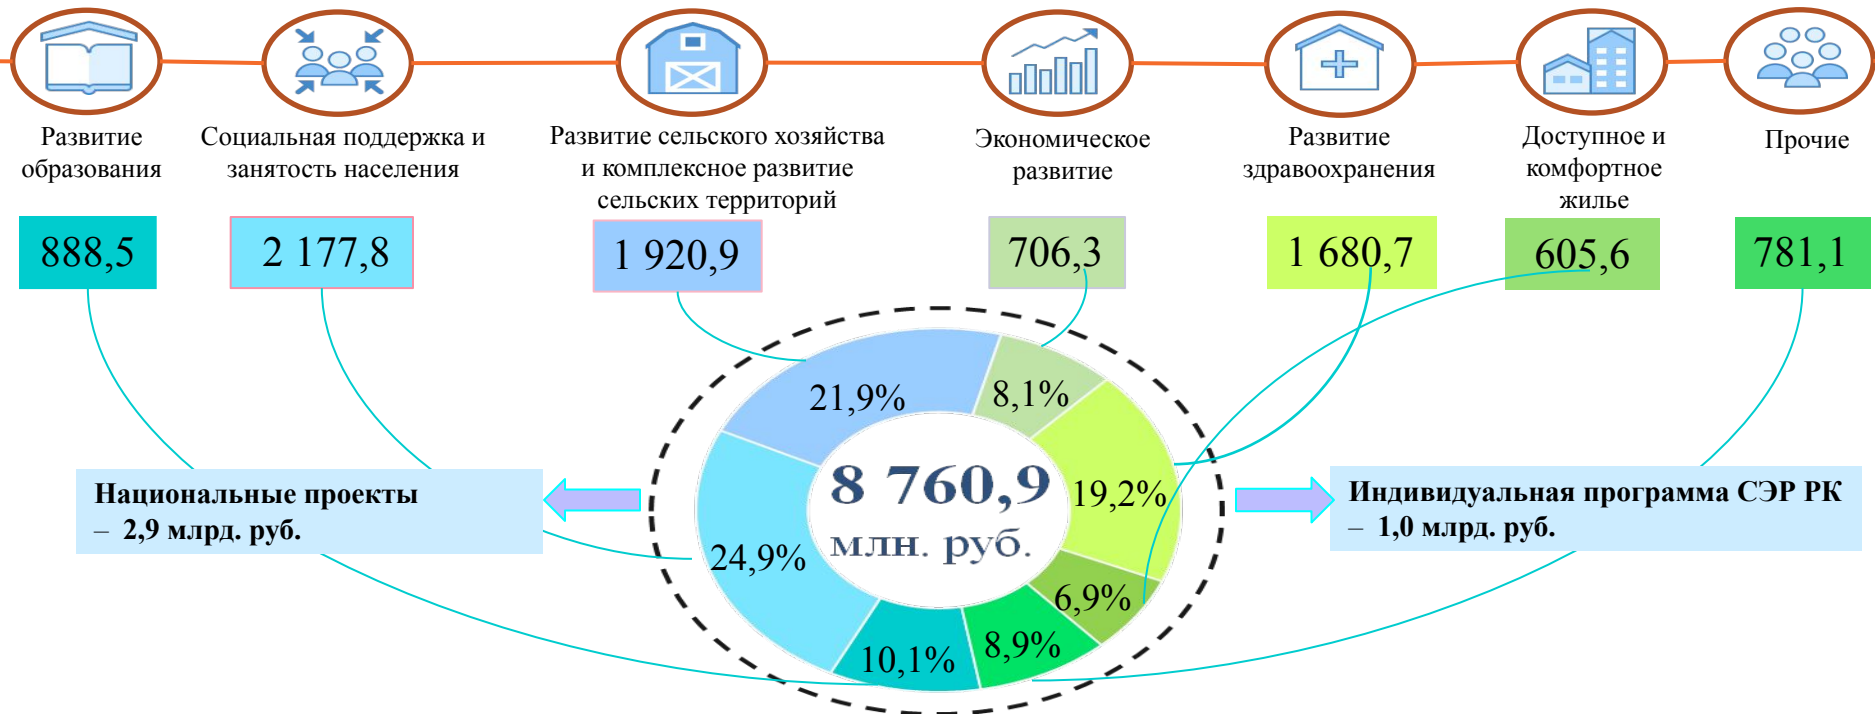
Развитие образования

Социальная поддержка и занятость населения

Развитие сельского хозяйства и комплексное развитие сельских территорий

Экономическое развитие

Развитие здравоохранения

Доступное и комфортное жилье

Прочие

888,5

2 177,8

1 920,9

706,3

1 680,7

605,6

781,1

21,9%

8,1%

19,2%

6,9%

8,9%

10,1%

24,9%

8 760,9 млн. руб.

Национальные проекты – 2,9 млрд. руб.

Индивидуальная программа СЭР РК – 1,0 млрд. руб.